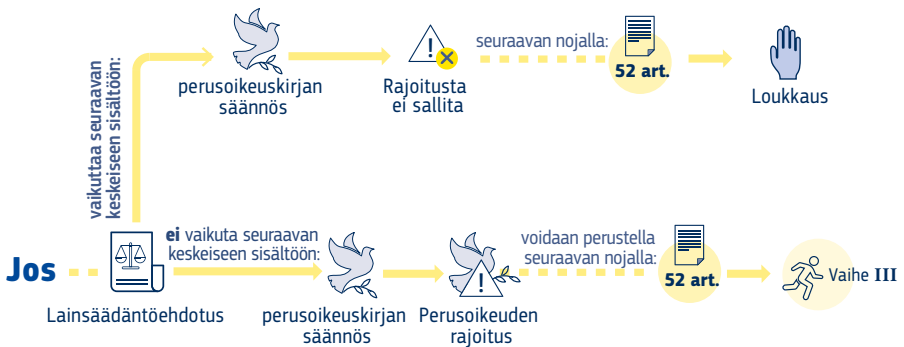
Jos

Lainsäädäntöehdotus

vaikuttaa seuraavan keskeiseen sisältöön:

perusoikeuskirjan säännös

Rajoitusta ei sallita

seuraavan nojalla:

52 art.

Loukkaus

**ei** vaikuta seuraavan keskeiseen sisältöön:

perusoikeuskirjan säännös

Perusoikeuden rajoitus

voidaan perustella seuraavan nojalla:

52 art.

Vaihe III